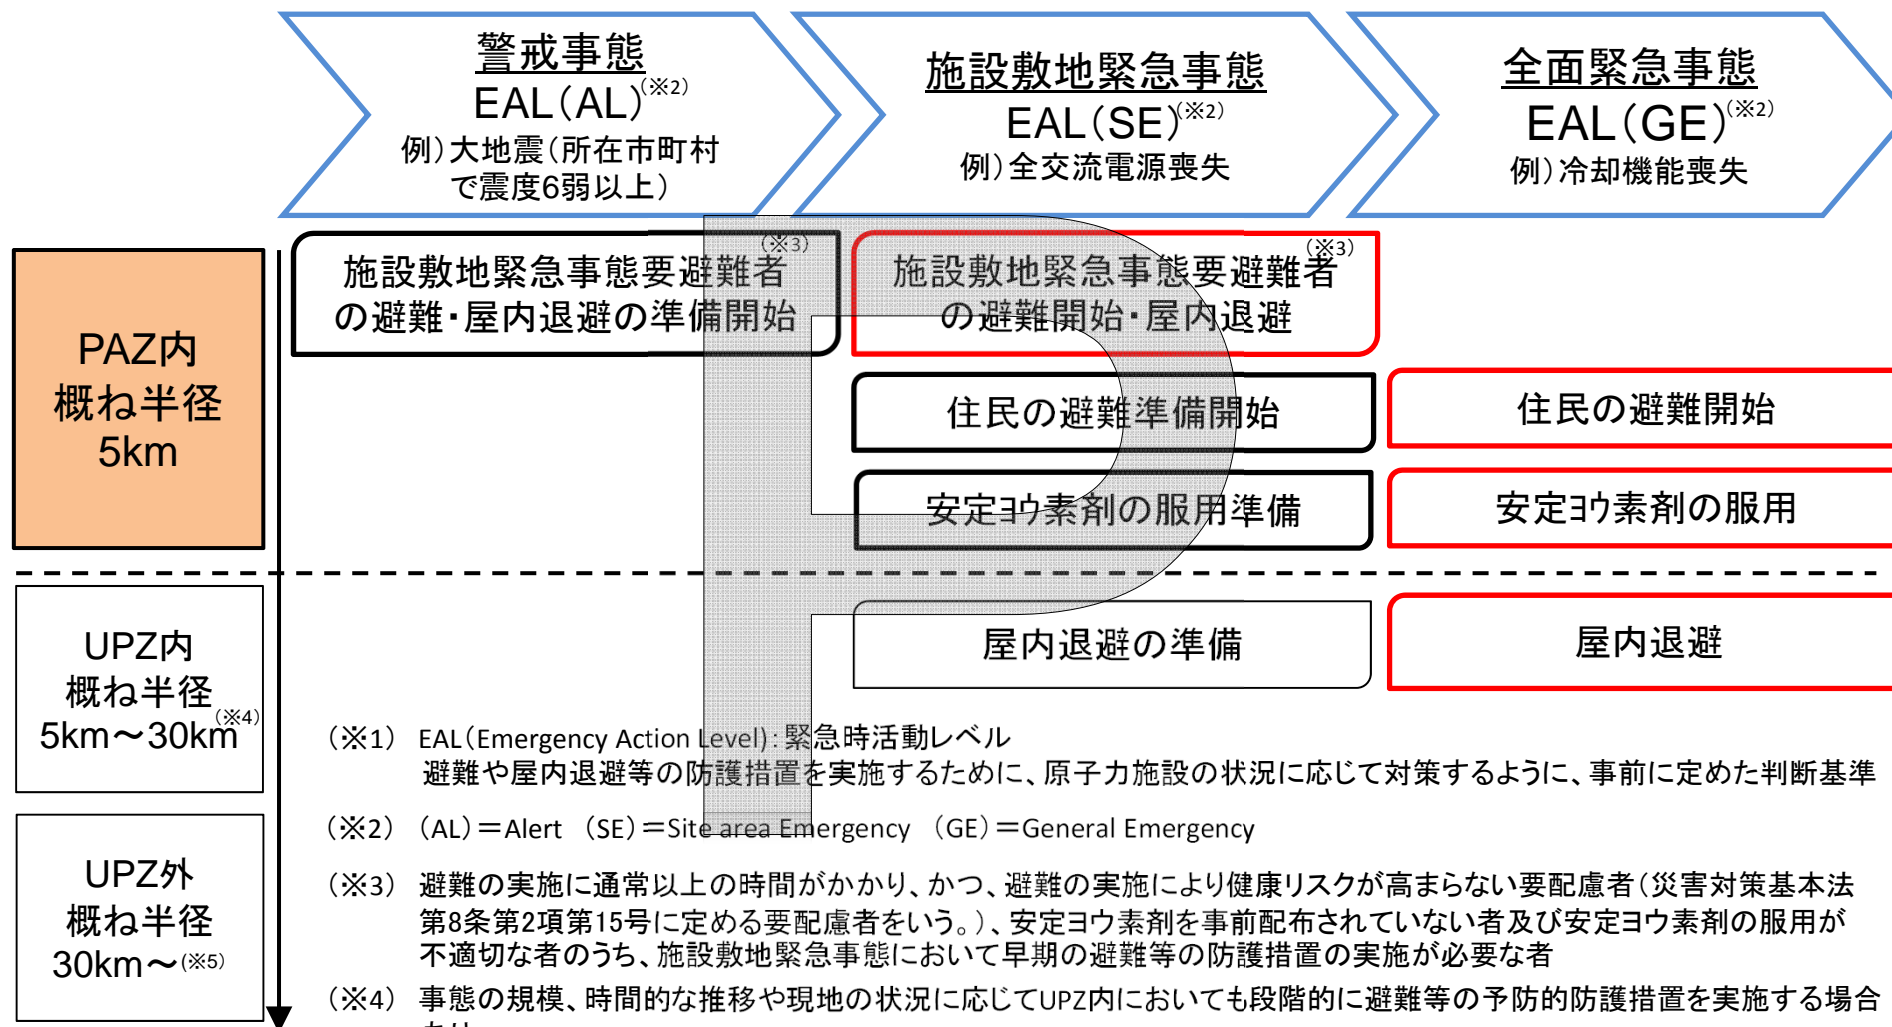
警戒事態
EAL(AL)(※2)
例)大地震(所在市町村で震度6弱以上)

施設敷地緊急事態
EAL(SE)(※2)
例)全交流電源喪失

全面緊急事態
EAL(GE)(※2)
例)冷却機能喪失

PAZ内
概ね半径
5km

施設敷地緊急事態要避難者(※3)の避難・屋内退避の準備開始

施設敷地緊急事態要避難者(※3)の避難開始・屋内退避

住民の避難準備開始

住民の避難開始

安定ヨウ素剤の服用準備

安定ヨウ素剤の服用

UPZ内
概ね半径
5km～30km(※4)

屋内退避の準備

屋内退避

UPZ外
概ね半径
30km～(※5)

(※1) EAL(Emergency Action Level):緊急時活動レベル
避難や屋内退避等の防護措置を実施するために、原子力施設の状況に応じて対策するように、事前に定めた判断基準

(※2) (AL)＝Alert (SE)＝Site area Emergency (GE)＝General Emergency

(※3) 避難の実施に通常以上の時間がかかり、かつ、避難の実施により健康リスクが高まらない要配慮者(災害対策基本法第8条第2項第15号に定める要配慮者をいう。)、安定ヨウ素剤を事前配布されていない者及び安定ヨウ素剤の服用が不適切な者のうち、施設敷地緊急事態において早期の避難等の防護措置の実施が必要な者

(※4) 事態の規模、時間的な推移や現地の状況に応じてUPZ内においても段階的に避難等の予防的防護措置を実施する場合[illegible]